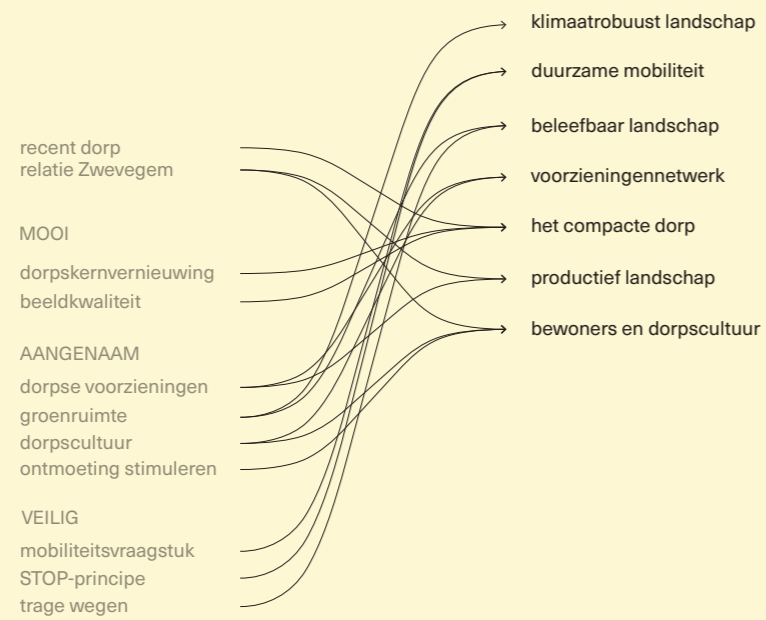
recent dorp
relatie Zwevegem

MOOI

dorpskernvernieuwing
beeldkwaliteit

AANGENAAM

dorpse voorzieningen
groenruimte
dorpscultuur
ontmoeting stimuleren

VEILIG

mobiliteitsvraagstuk
STOP-principe
trage wegen

klimaatrobuust landschap
duurzame mobiliteit
beleefbaar landschap
voorzieningennetwerk
het compacte dorp
productief landschap
bewoners en dorpscultuur